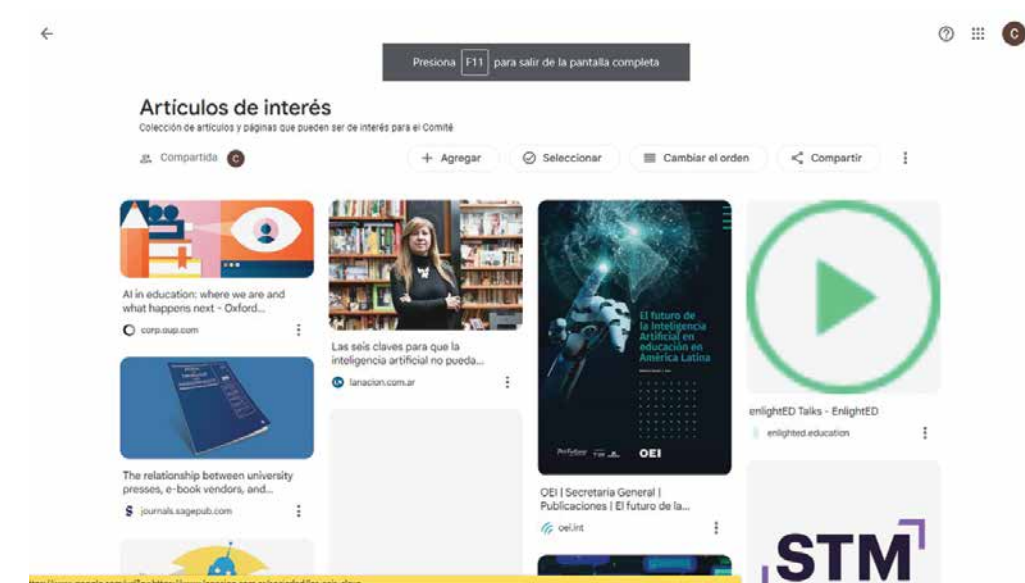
Presiona F11 para salir de la pantalla completa

Artículos de interés

Colección de artículos y páginas que pueden ser de interés para el Comité

Compartida C

+ Agregar

Seleccionar

Cambiar el orden

Compartir

AI in education: where we are and what happens next - Oxford...

corp.oup.com

The relationship between university presses, e-book vendors, and...

journals.sagepub.com

Las seis claves para que la inteligencia artificial no pueda...

lanacion.com.ar

El futuro de la Inteligencia Artificial en educación en América Latina

OEI

OEI | Secretaría General | Publicaciones | El futuro de la...

oei.int

enlightED Talks - EnlightED

enlighted.education

STM

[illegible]